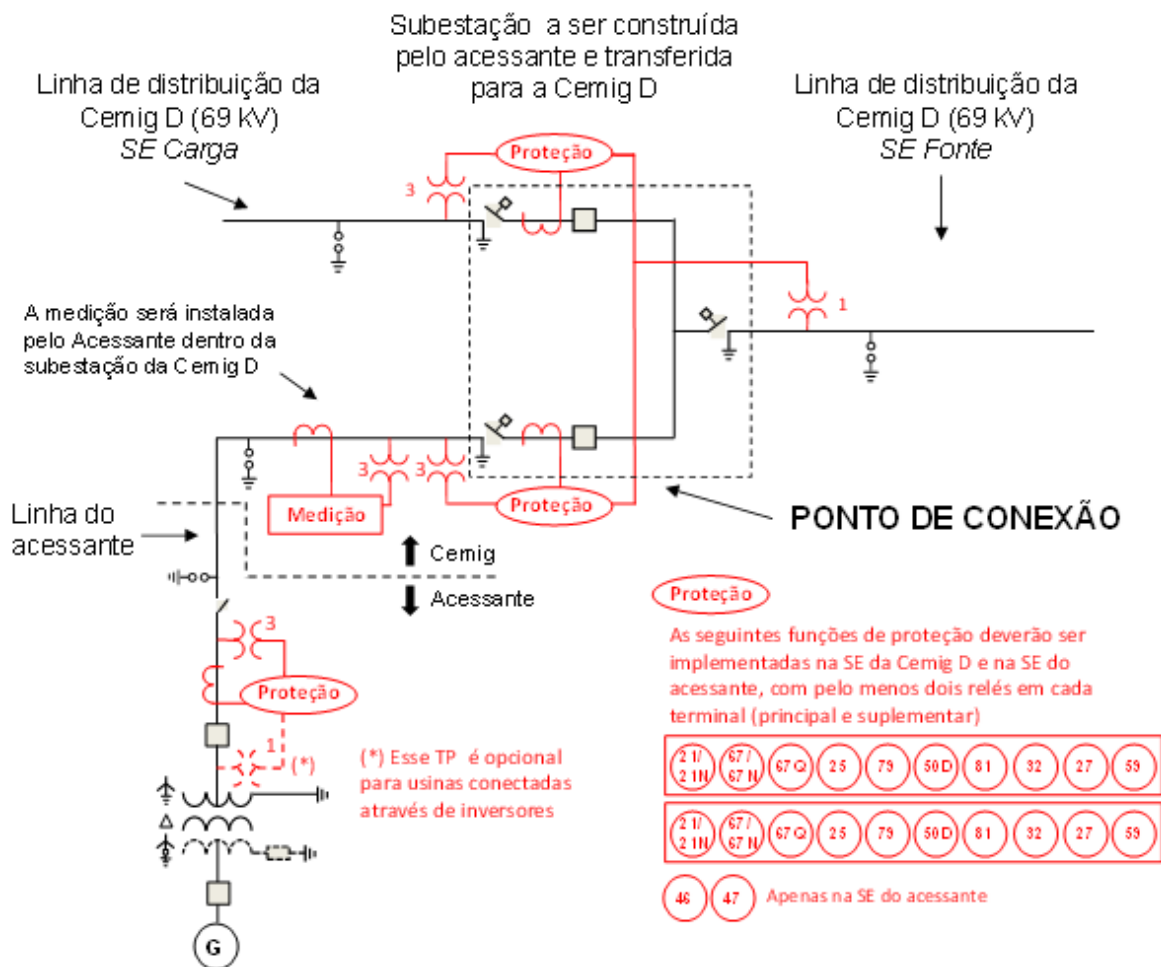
Subestação a ser construída pelo acessante e transferida para a Cemig D

Linha de distribuição da Cemig D (69 kV)
SE Carga

Linha de distribuição da Cemig D (69 kV)
SE Fonte

Proteção

3

1

A medição será instalada pelo Acessante dentro da subestação da Cemig D

3 3

Medição

Proteção

Linha do acessante

PONTO DE CONEXÃO

Cemig

Acessante

3

Proteção

1

(*)

(*) Esse TP é opcional para usinas conectadas através de inversores

Proteção

As seguintes funções de proteção deverão ser implementadas na SE da Cemig D e na SE do acessante, com pelo menos dois relés em cada terminal (principal e suplementar)

| 21/21N | 67/67N | 67Q | 25 | 79 | 50D | 81 | 32 | 27 | 59 |
|---|---|---|---|---|---|---|---|---|---|
| 21/21N | 67/67N | 67Q | 25 | 79 | 50D | 81 | 32 | 27 | 59 |

46 47 Apenas na SE do acessante

Δ

G